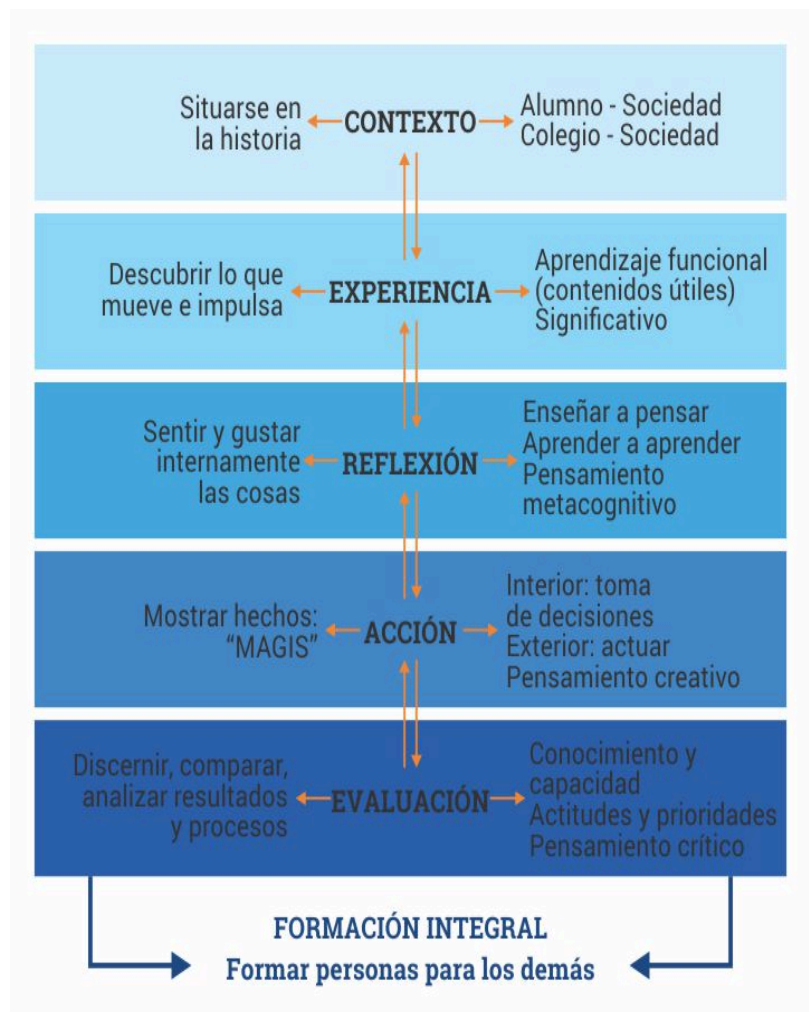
Situarse en la historia

CONTEXTO

Alumno - Sociedad
Colegio - Sociedad

Descubrir lo que mueve e impulsa

EXPERIENCIA

Aprendizaje funcional (contenidos útiles)
Significativo

Sentir y gustar internamente las cosas

REFLEXIÓN

Enseñar a pensar
Aprender a aprender
Pensamiento metacognitivo

Mostrar hechos: "MAGIS"

ACCIÓN

Interior: toma de decisiones
Exterior: actuar
Pensamiento creativo

Discernir, comparar, analizar resultados y procesos

EVALUACIÓN

Conocimiento y capacidad
Actitudes y prioridades
Pensamiento crítico

FORMACIÓN INTEGRAL
Formar personas para los demás